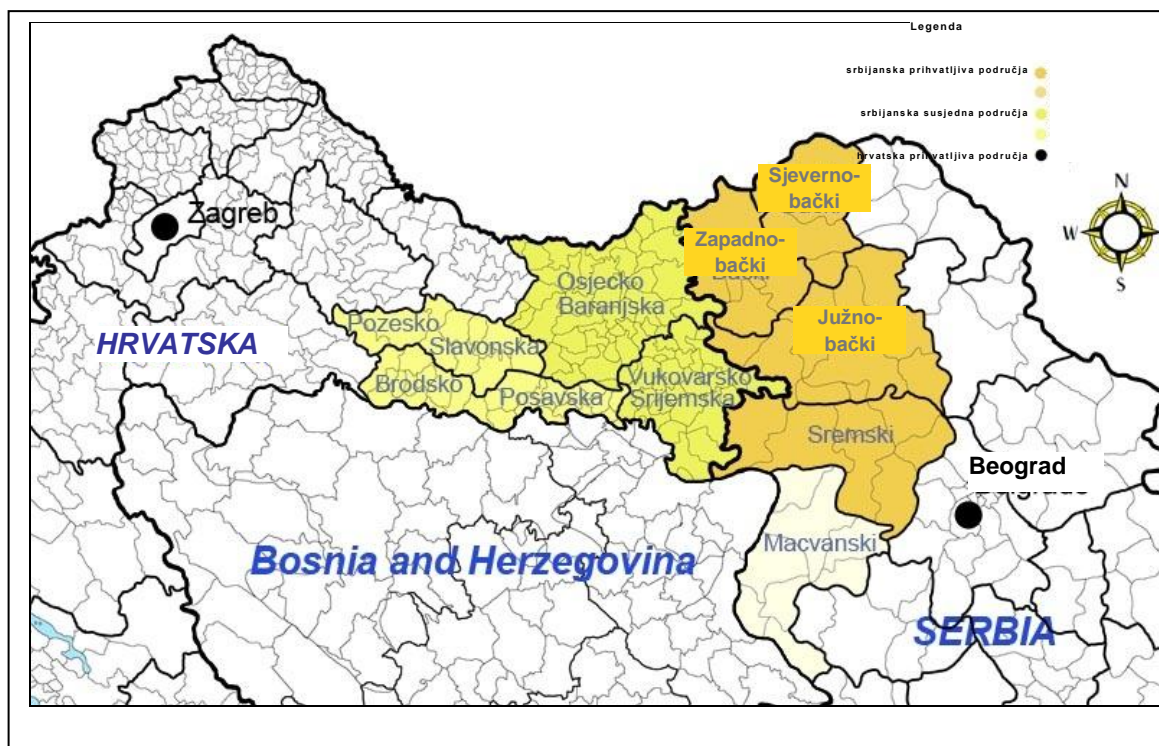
Legenda

srbijanska prihvatljiva područja

srbijanska susjedna područja

hrvatska prihvatljiva područja

N
W
S

Zagreb

HRVATSKA

Sjeverno-bački

Zapadno-bački

Južno-bački

Osjecko Baranjska

Pozesko

Slavonska

Brodsko

Posavska

Vukovarsko Srijemska

Sremski

Beograd

Macvanski

Bosnia and Herzegovina

SERBIA